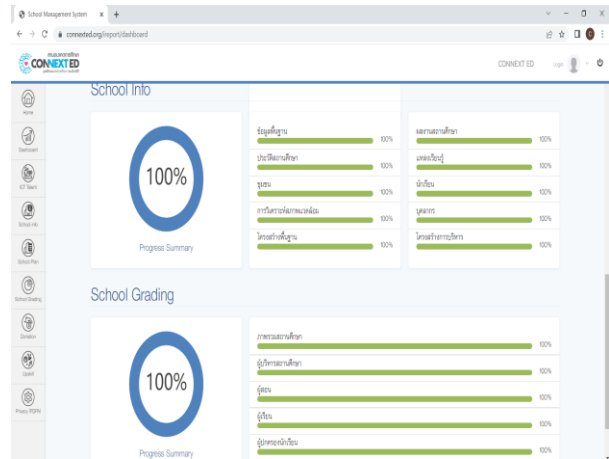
School Management System × +

connexted.org/report/dashboard

CONNEXT ED

CONNEXT ED Login

Home

Dashboard

ICT Talent

School Info

School Plan

School Grading

Donation

Upskill

Privacy (PDPA)

School Info

100%

Progress Summary

ข้อมูลพื้นฐาน 100%

ประวัติสถานศึกษา 100%

ชุมชน 100%

การวิเคราะห์สภาพแวดล้อม 100%

โครงสร้างพื้นฐาน 100%

ผลงานสถานศึกษา 100%

แหล่งเรียนรู้ 100%

นักเรียน 100%

บุคลากร 100%

โครงสร้างการบริหาร 100%

School Grading

100%

Progress Summary

ภาพรวมสถานศึกษา 100%

ผู้บริหารสถานศึกษา 100%

ผู้สอน 100%

ผู้เรียน 100%

ผู้ปกครองนักเรียน 100%